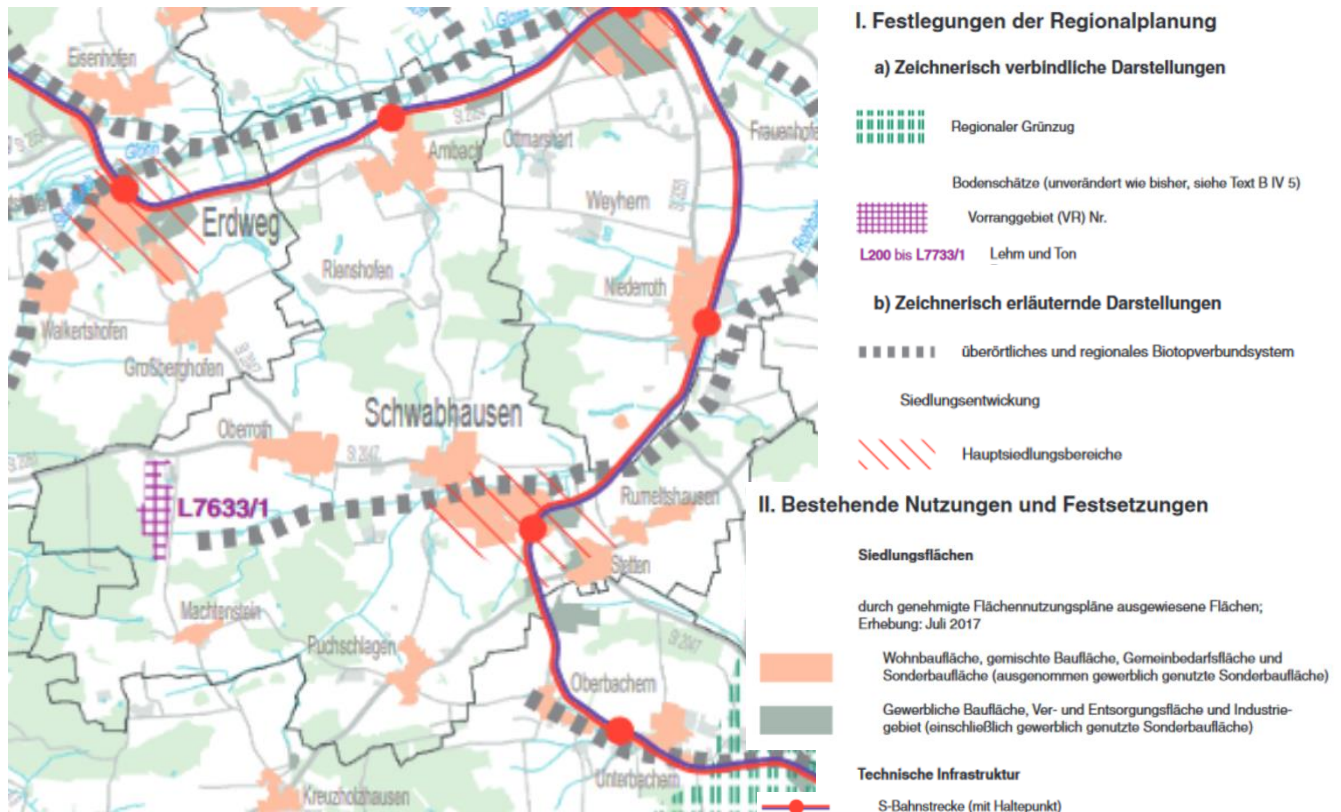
Eisenhofen

Glonn

Ambach

Ottmarshart

Frauenhofen

Erdweg

Weyhern

Riedenzhofen

Niederroth

Walkertshofen

Großberghofen

Schwabhausen

Oberroth

Rumeltshausen

L7633/1

Stetten

Machtenstein

Puchschlagen

Oberbachern

Unterbachern

Kreuzholzhausen

St 2047

I. Festlegungen der Regionalplanung

a) Zeichnerisch verbindliche Darstellungen

Regionaler Grünzug

Bodenschätze (unverändert wie bisher, siehe Text B IV 5)

Vorranggebiet (VR) Nr.

L200 bis L7733/1 Lehm und Ton

b) Zeichnerisch erläuternde Darstellungen

überörtliches und regionales Biotopverbundsystem

Siedlungsentwicklung

Hauptsiedlungsbereiche

II. Bestehende Nutzungen und Festsetzungen

Siedlungsflächen

durch genehmigte Flächennutzungspläne ausgewiesene Flächen; Erhebung: Juli 2017

Wohnbaufläche, gemischte Baufläche, Gemeinbedarfsfläche und Sonderbaufläche (ausgenommen gewerblich genutzte Sonderbaufläche)

Gewerbliche Baufläche, Ver- und Entsorgungsfläche und Industriegebiet (einschließlich gewerblich genutzte Sonderbaufläche)

Technische Infrastruktur

S-Bahnstrecke (mit Haltepunkt)